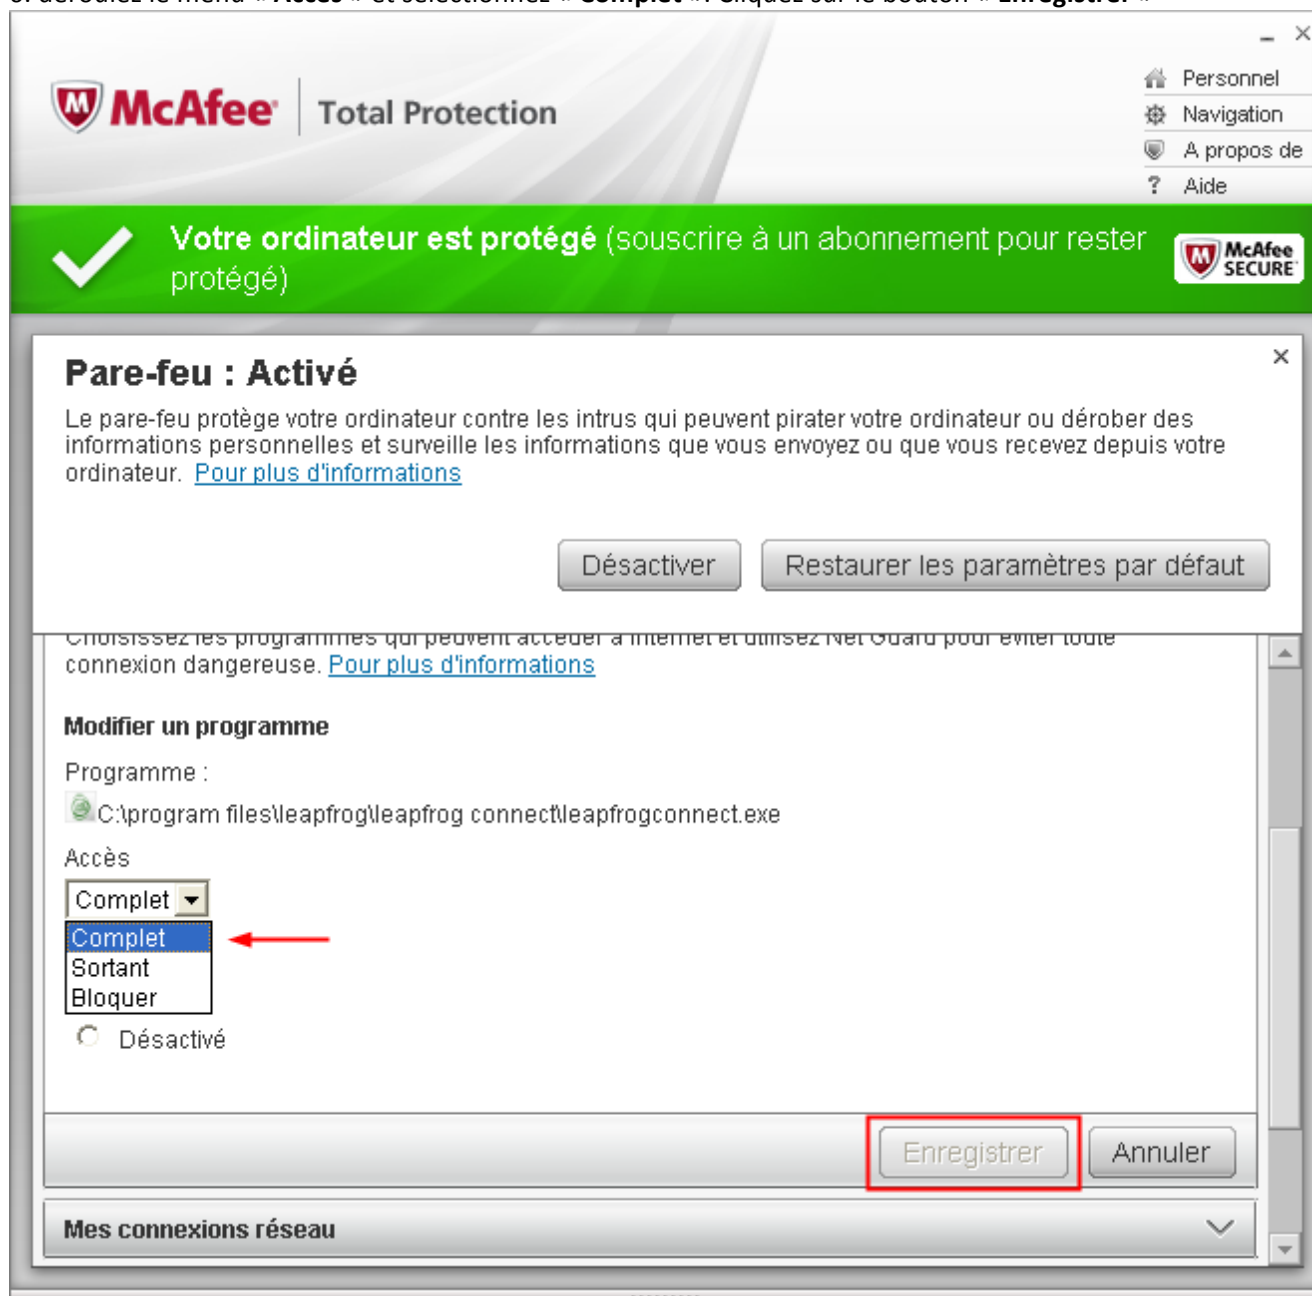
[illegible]

McAfee Total Protection

Personnel
Navigation
A propos de
Aide

Votre ordinateur est protégé (souscrire à un abonnement pour rester protégé)

McAfee SECURE

Pare-feu : Activé

Le pare-feu protège votre ordinateur contre les intrus qui peuvent pirater votre ordinateur ou dérober des informations personnelles et surveille les informations que vous envoyez ou que vous recevez depuis votre ordinateur. Pour plus d'informations

Désactiver
Restaurer les paramètres par défaut

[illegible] connexion dangereuse. Pour plus d'informations

Modifier un programme

Programme :

C:\program files\leapfrog\leapfrog connect\leapfrogconnect.exe

Accès

Complet
Complet
Sortant
Bloquer

Désactivé

Enregistrer
Annuler

Mes connexions réseau